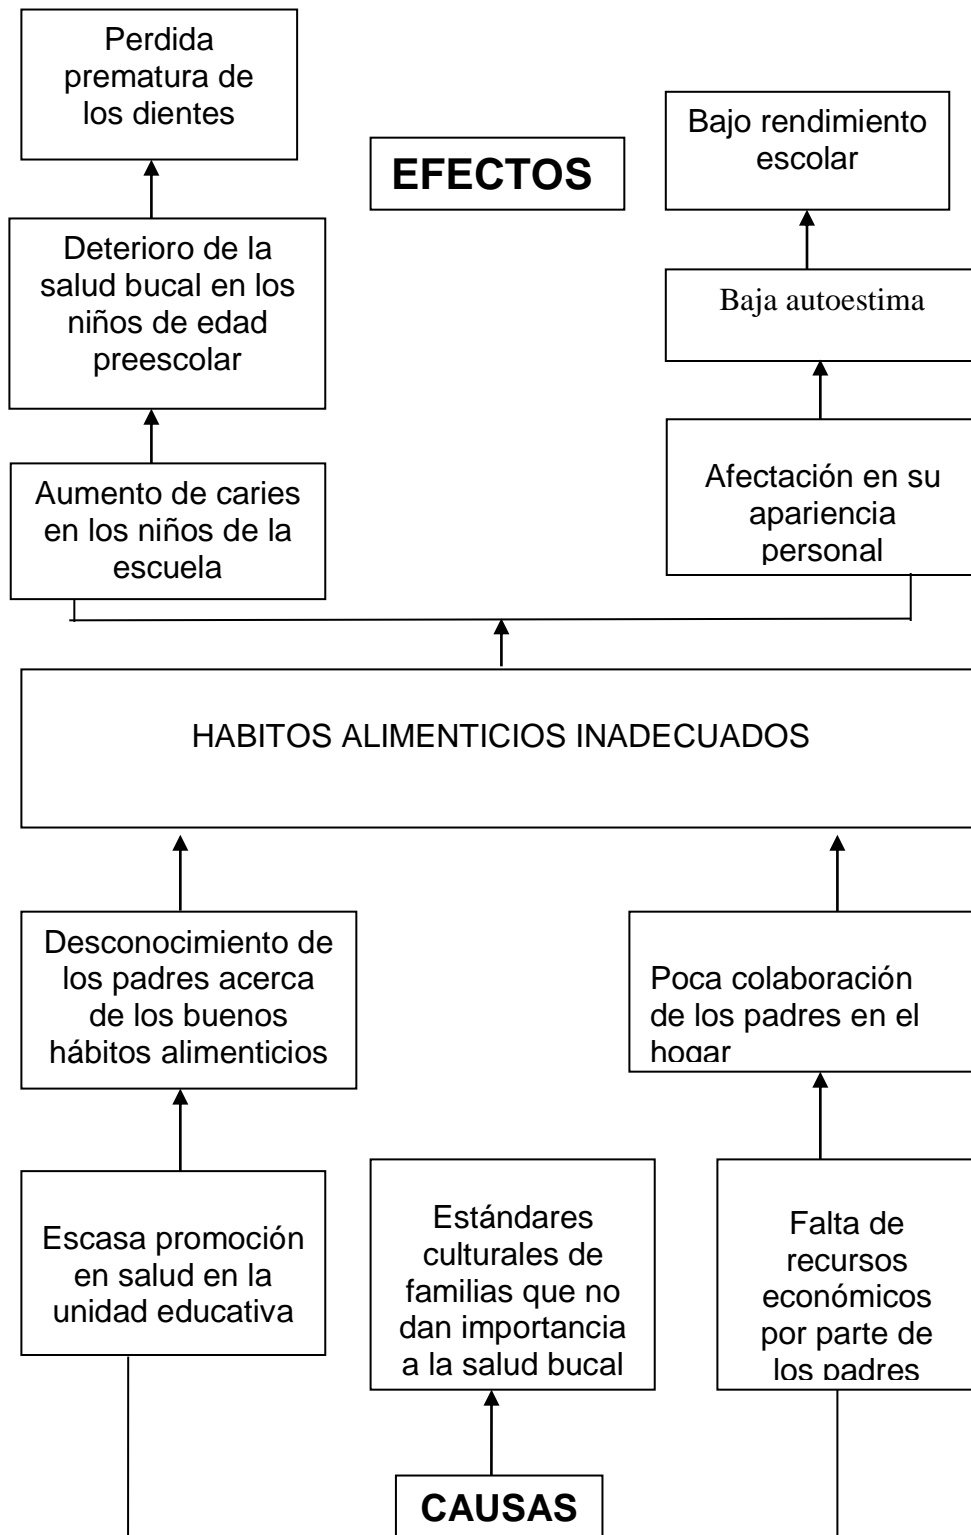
Perdida prematura de los dientes

EFECTOS

Bajo rendimiento escolar

Deterioro de la salud bucal en los niños de edad preescolar

Baja autoestima

Afectación en su apariencia personal

Aumento de caries en los niños de la escuela

HABITOS ALIMENTICIOS INADECUADOS

Desconocimiento de los padres acerca de los buenos hábitos alimenticios

Poca colaboración de los padres en el hogar

Escasa promoción en salud en la unidad educativa

Estándares culturales de familias que no dan importancia a la salud bucal

Falta de recursos económicos por parte de los padres

CAUSAS